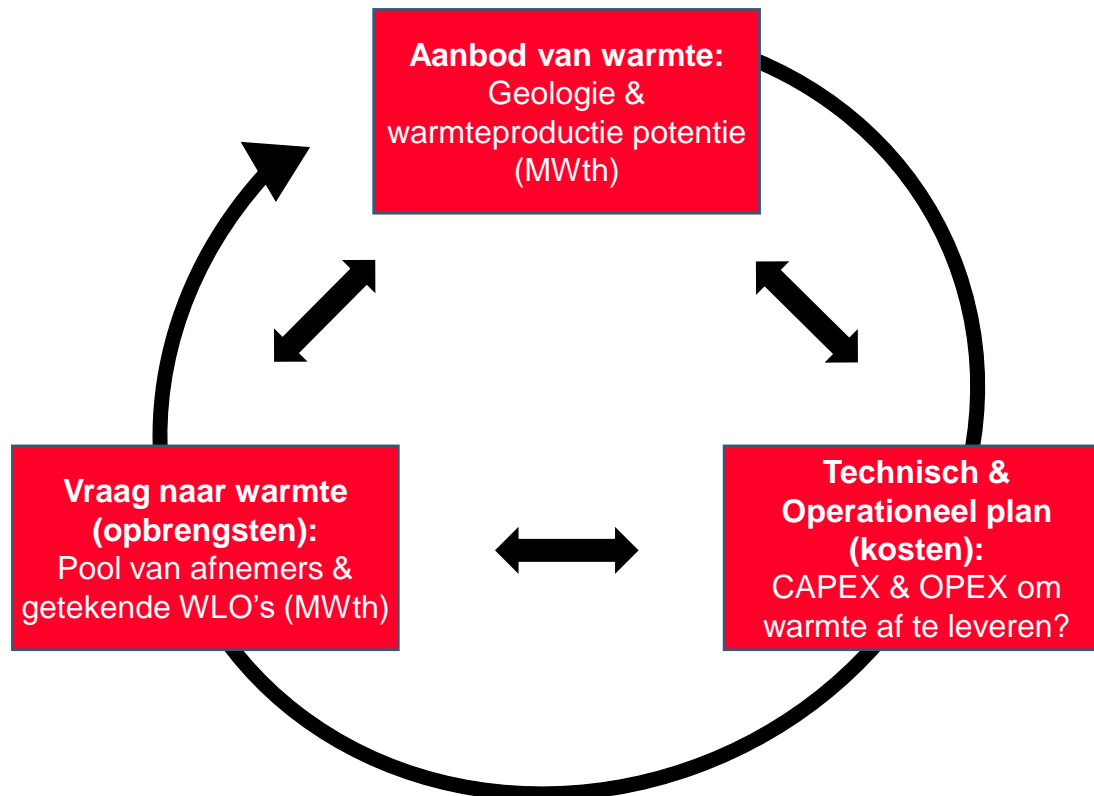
**Aanbod van warmte:**
Geologie & warmteproductie potentie (MWth)

**Vraag naar warmte (opbrengsten):**
Pool van afnemers & getekende WLO's (MWth)

**Technisch & Operationeel plan (kosten):**
CAPEX & OPEX om warmte af te leveren?